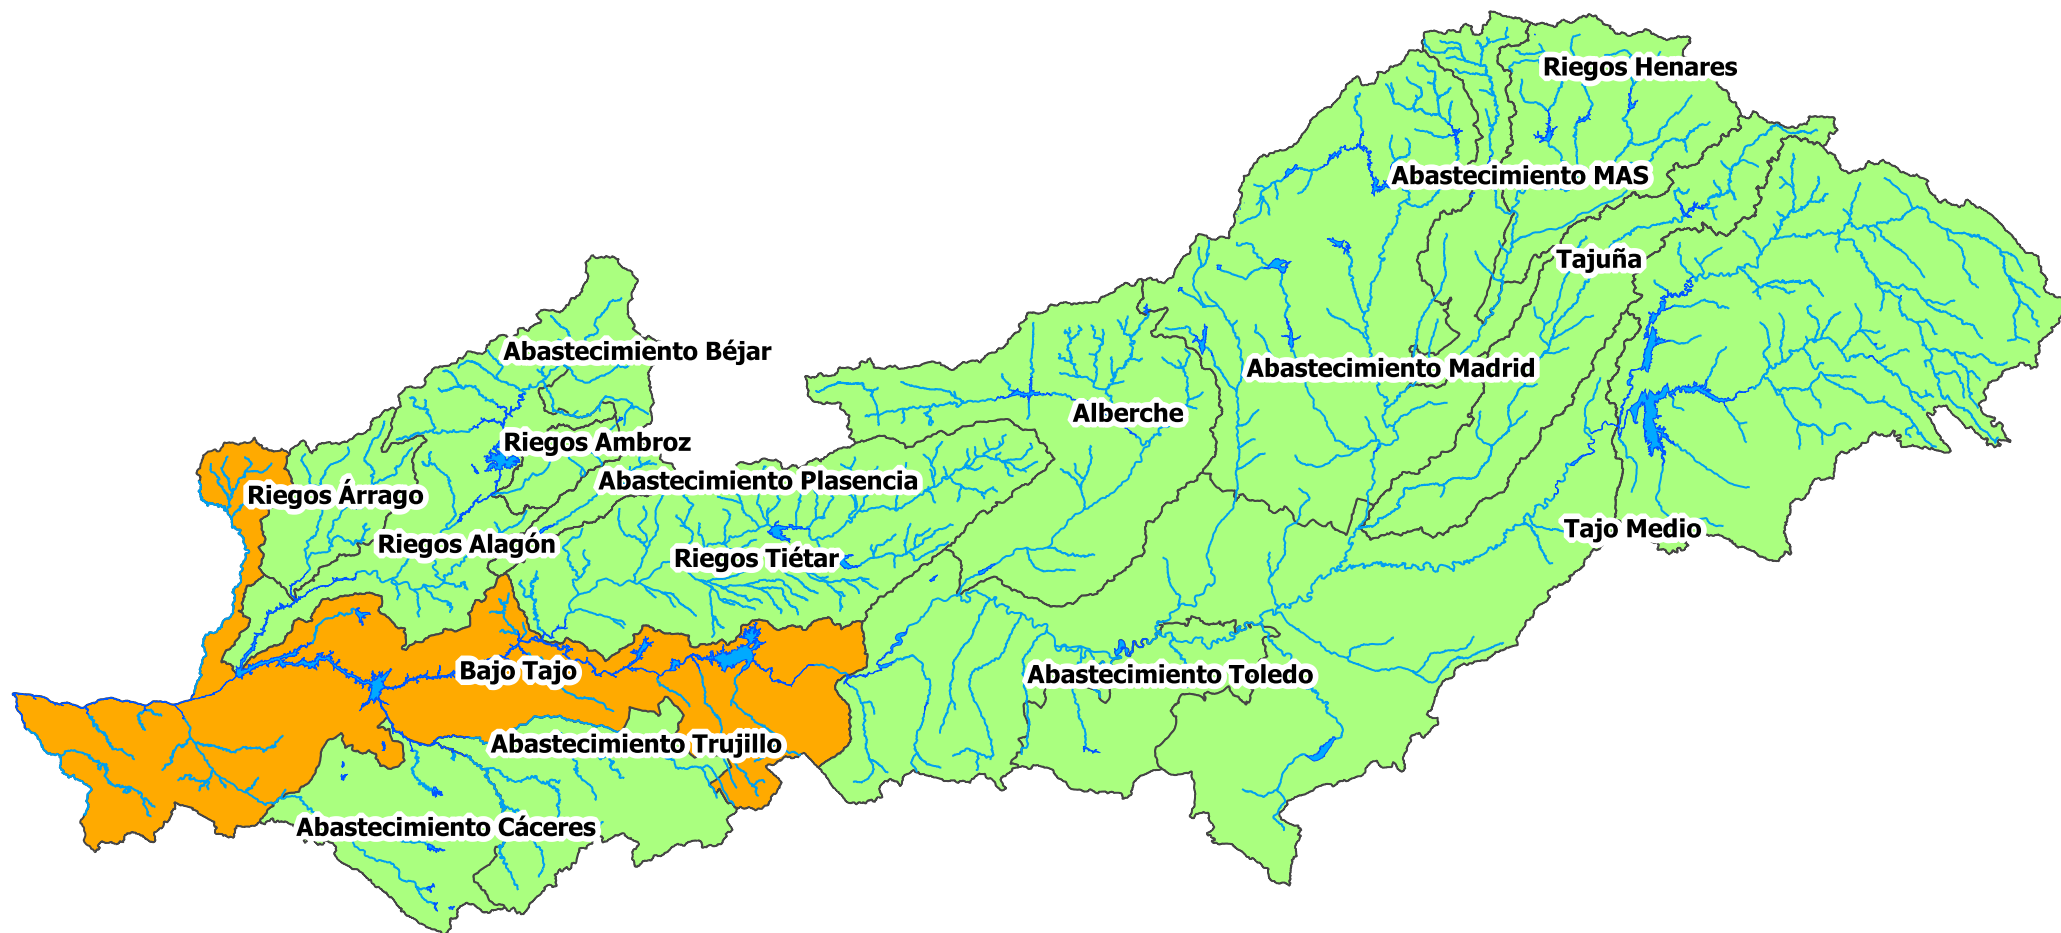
Riegos Henares

Abastecimiento MAS

Tajuña

Abastecimiento Béjar

Abastecimiento Madrid

Alberche

Riegos Ambroz

Abastecimiento Plasencia

Riegos Árrago

Tajo Medio

Riegos Alagón

Riegos Tiétar

Bajo Tajo

Abastecimiento Toledo

Abastecimiento Trujillo

Abastecimiento Cáceres